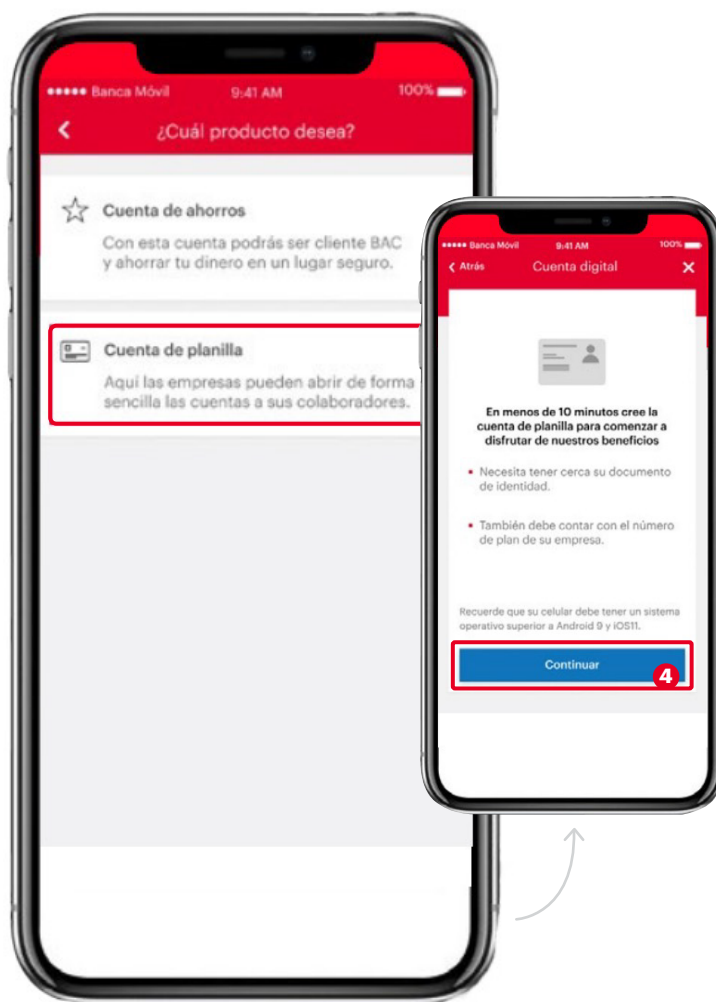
Banca Móvil 9:41 AM 100%

¿Cuál producto desea?

Cuenta de ahorros

Con esta cuenta podrás ser cliente BAC y ahorrar tu dinero en un lugar seguro.

Cuenta de planilla

Aquí las empresas pueden abrir de forma sencilla las cuentas a sus colaboradores.

Banca Móvil 9:41 AM 100%

Atrás Cuenta digital

En menos de 10 minutos cree la cuenta de planilla para comenzar a disfrutar de nuestros beneficios

• Necesita tener cerca su documento de identidad.

• También debe contar con el número de plan de su empresa.

Recuerde que su celular debe tener un sistema operativo superior a Android 9 y iOS11.

Continuar

4